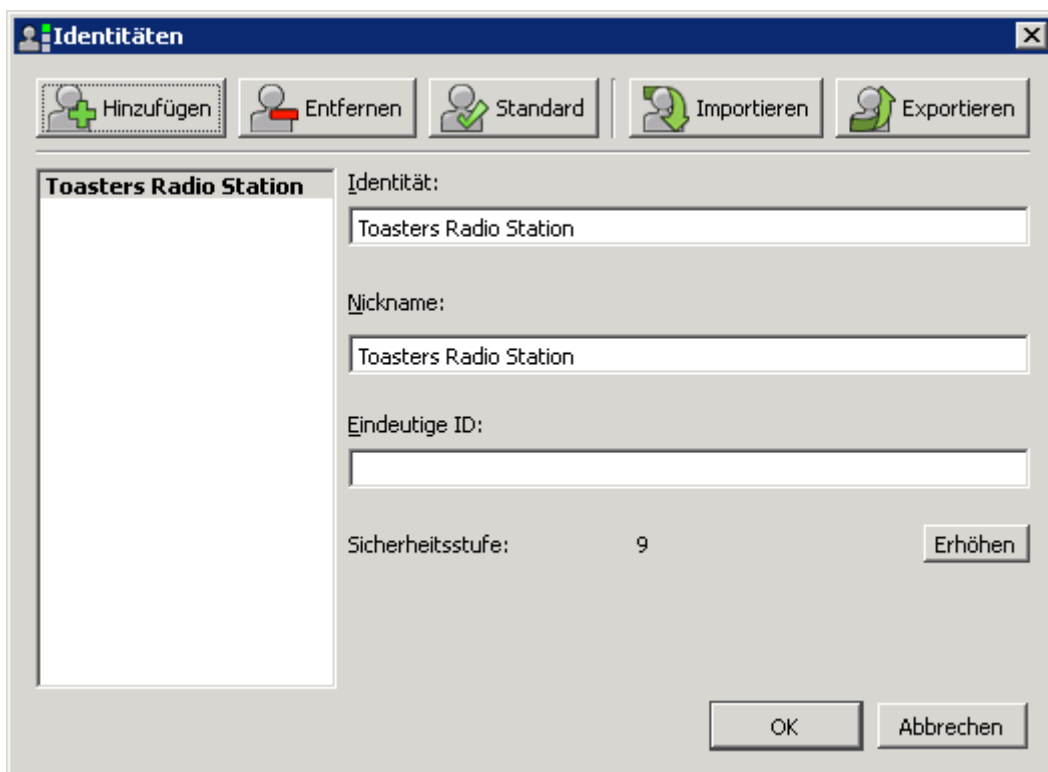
Identitäten

Hinzufügen
Entfernen
Standard
Importieren
Exportieren

Toasters Radio Station

Identität:
Toasters Radio Station

Nickname:
Toasters Radio Station

Eindeutige ID:

Sicherheitsstufe: 9
Erhöhen

OK
Abbrechen